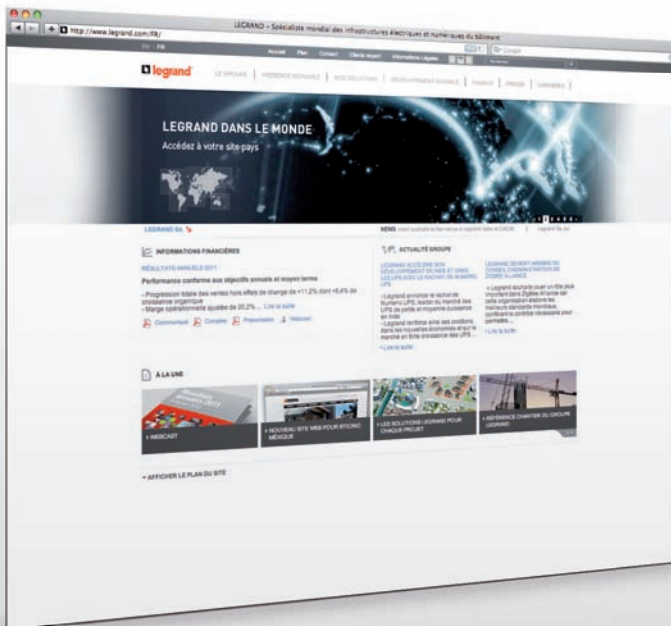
LEGRAND - Spécialiste mondial des infrastructures électriques et numériques du bâtiment

http://www.legrand.com/FR/

Accueil Plan Contact Clients export Informations Légales

legrand

LE GROUPE | PRÉSENCE MONDIALE | NOS SOLUTIONS | DÉVELOPPEMENT DURABLE | FINANCE | PRESSE | CARRIÈRES

LEGRAND DANS LE MONDE

Accédez à votre site pays

LEGRAND SA

NEWS

INFORMATIONS FINANCIÈRES

RÉSULTATS ANNUELS 2011

Performance conforme aux objectifs annuels et moyen terme

- Progression totale des ventes hors effets de change de +11,2% dont +6,4% de croissance organique
- Marge opérationnelle ajustée de 20,2% ... Lire la suite

Communiqué Comptes Présentation Webcast

ACTUALITÉ GROUPE

LEGRAND ACCÉLÈRE SON DÉVELOPPEMENT EN INDE ET DANS LES UPS AVEC LE RACHAT DE NUMERIC UPS

- Legrand annonce le rachat de Numeric UPS, leader du marché des UPS de petite et moyenne puissance en Inde
- Legrand renforce ainsi ses positions dans les nouvelles économies et sur le marché en forte croissance des UPS ...

+ Lire la suite

LEGRAND DEVIENT MEMBRE DU CONSEIL D'ADMINISTRATION DE ZIGBEE ALLIANCE

+ Lire la suite

À LA UNE

+ WEBCAST

+ NOUVEAU SITE WEB POUR BTICINO MEXIQUE

+ LES SOLUTIONS LEGRAND POUR CHAQUE PROJET

+ RÉFÉRENCE CHANTIER DU GROUPE LEGRAND

+ AFFICHER LE PLAN DU SITE